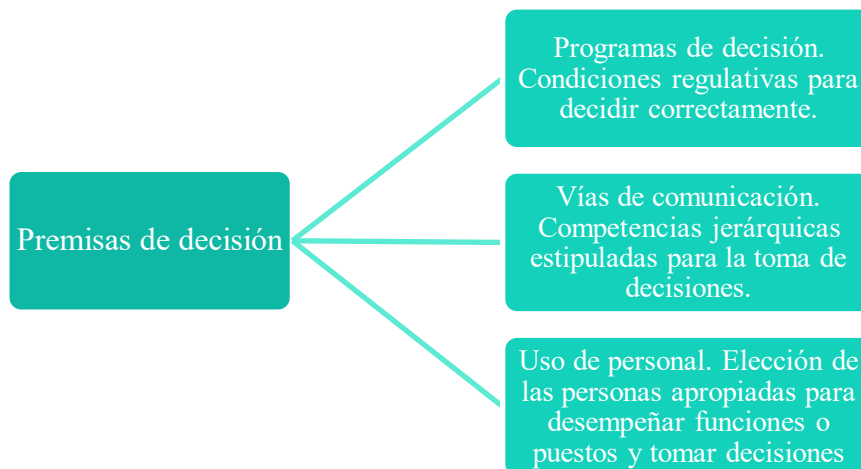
Premisas de decisión

Programas de decisión. Condiciones regulativas para decidir correctamente.

Vías de comunicación. Competencias jerárquicas estipuladas para la toma de decisiones.

Uso de personal. Elección de las personas apropiadas para desempeñar funciones o puestos y tomar decisiones